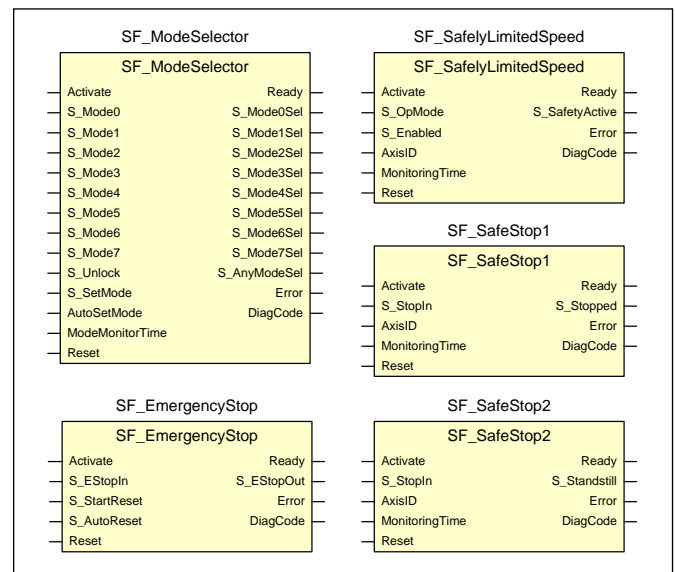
SF_ModeSelector

SF_ModeSelector

Activate
S_Mode0
S_Mode1
S_Mode2
S_Mode3
S_Mode4
S_Mode5
S_Mode6
S_Mode7
S_Unlock
S_SetMode
AutoSetMode
ModeMonitorTime
Reset

Ready
S_Mode0Sel
S_Mode1Sel
S_Mode2Sel
S_Mode3Sel
S_Mode4Sel
S_Mode5Sel
S_Mode6Sel
S_Mode7Sel
S_AnyModeSel
Error
DiagCode

SF_SafelyLimitedSpeed

SF_SafelyLimitedSpeed

Activate
S_OpMode
S_Enabled
AxisID
MonitoringTime
Reset

Ready
S_SafetyActive
Error
DiagCode

SF_SafeStop1

SF_SafeStop1

Activate
S_StopIn
AxisID
MonitoringTime
Reset

Ready
S_Stopped
Error
DiagCode

SF_EmergencyStop

SF_EmergencyStop

Activate
S_EStopIn
S_StartReset
S_AutoReset
Reset

Ready
S_EStopOut
Error
DiagCode

SF_SafeStop2

SF_SafeStop2

Activate
S_StopIn
AxisID
MonitoringTime
Reset

Ready
S_Standstill
Error
DiagCode